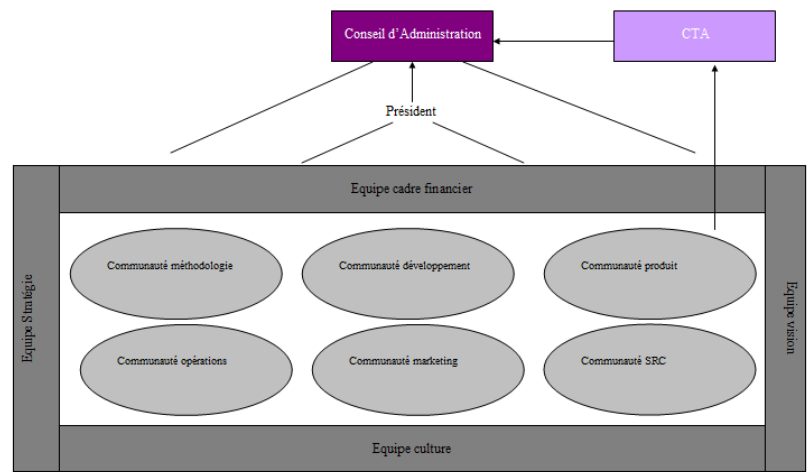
Conseil d'Administration

CTA

Président

Equipe cadre financier

Equipe Stratégie

Communauté méthodologie

Communauté développement

Communauté produit

Communauté opérations

Communauté marketing

Communauté SRC

Equipe vision

Equipe culture